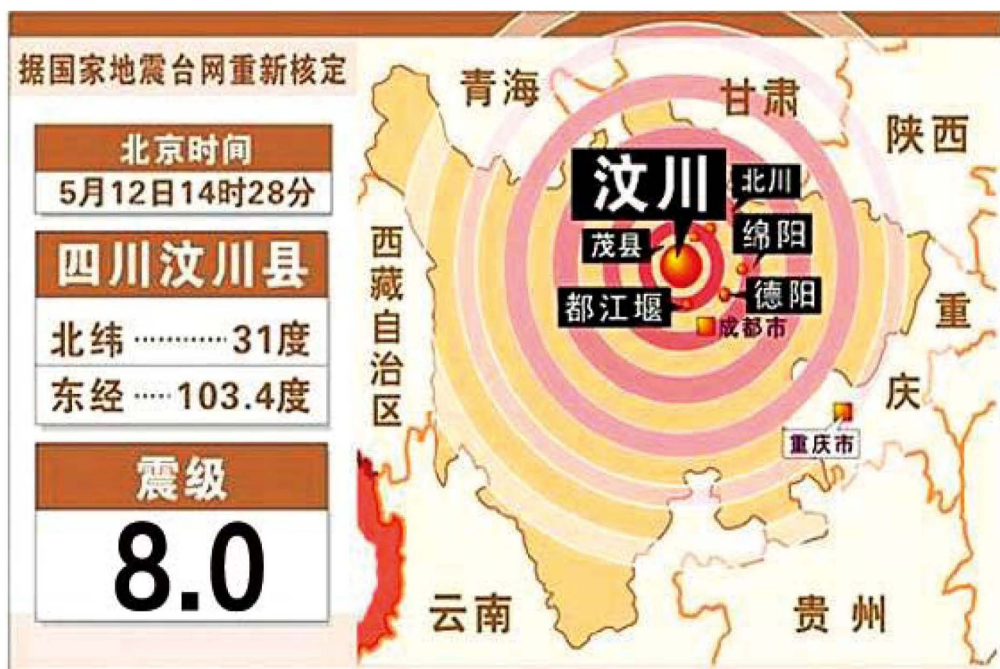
据国家地震台网重新核定

北京时间
5月12日14时28分

四川汶川县

北纬 ………… 31度

东经 …… 103.4度

震级

8.0

青海

甘肃

陕西

汶川

北川

茂县

绵阳

都江堰

德阳

成都市

西藏自治区

重庆

重庆市

云南

贵州